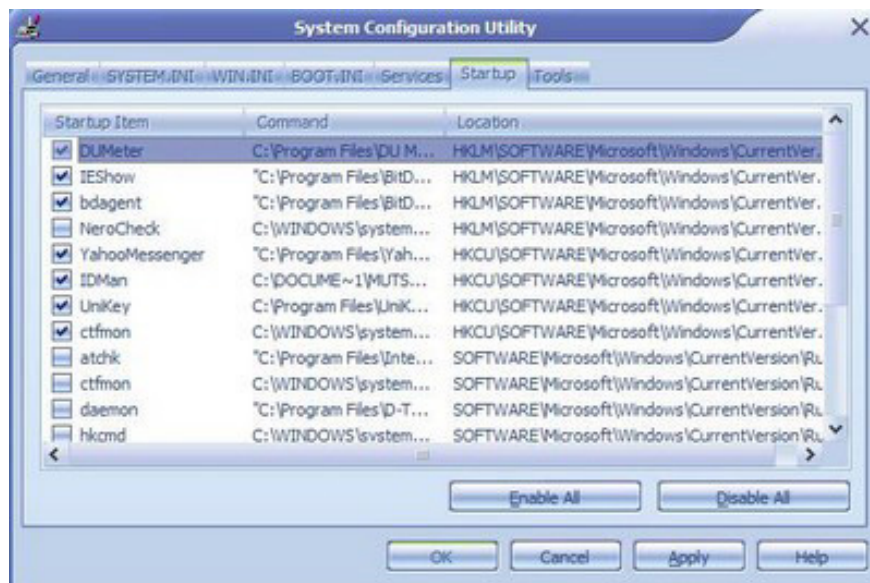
System Configuration Utility

General | SYSTEM.INI | WIN.INI | BOOT.INI | Services | Startup | Tools

| Startup Item | Command | Location |
|---|---|---|
| DUMeter | C:\Program Files\DU M... | HKLM\SOFTWARE\Microsoft\Windows\CurrentVer. |
| IEShow | "C:\Program Files\BitD... | HKLM\SOFTWARE\Microsoft\Windows\CurrentVer. |
| bdagent | "C:\Program Files\BitD... | HKLM\SOFTWARE\Microsoft\Windows\CurrentVer. |
| NeroCheck | C:\WINDOWS\system... | HKLM\SOFTWARE\Microsoft\Windows\CurrentVer. |
| YahooMessenger | "C:\Program Files\Yah... | HKCU\SOFTWARE\Microsoft\Windows\CurrentVer. |
| IDMan | C:\DOCUME~1\MUTS... | HKCU\SOFTWARE\Microsoft\Windows\CurrentVer. |
| UniKey | C:\Program Files\UniK... | HKCU\SOFTWARE\Microsoft\Windows\CurrentVer. |
| ctfmon | C:\WINDOWS\system... | HKCU\SOFTWARE\Microsoft\Windows\CurrentVer. |
| atchk | "C:\Program Files\Inte... | SOFTWARE\Microsoft\Windows\CurrentVersion\Ru |
| ctfmon | C:\WINDOWS\system... | SOFTWARE\Microsoft\Windows\CurrentVersion\Ru |
| daemon | "C:\Program Files\D-T... | SOFTWARE\Microsoft\Windows\CurrentVersion\Ru |
| hkcmd | C:\WINDOWS\system... | SOFTWARE\Microsoft\Windows\CurrentVersion\Ru |

Enable All | Disable All

OK | Cancel | Apply | Help